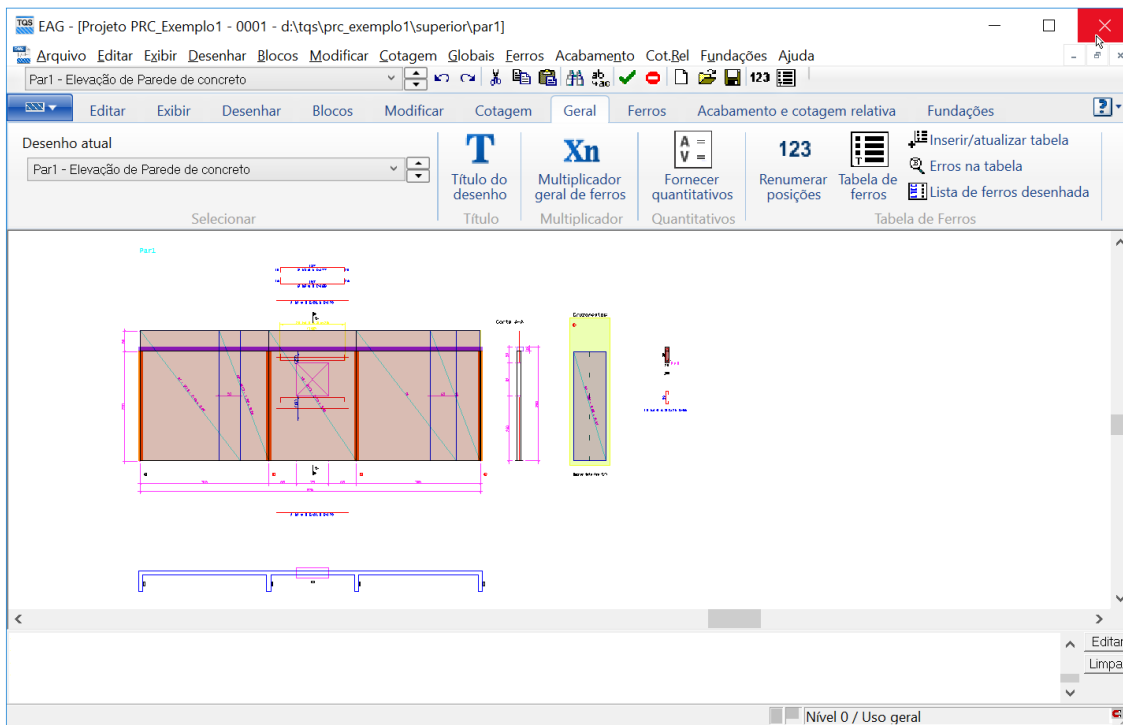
EAG - [Projeto PRC_Exemplo1 - 0001 - d:\tqs\prc_exemplo1\superior\par1]

Arquivo Editar Exibir Desenhar Blocos Modificar Cotagem Globais Ferros Acabamento Cot.Rel Fundações Ajuda

Par1 - Elevação de Parede de concreto

123

Editar Exibir Desenhar Blocos Modificar Cotagem Geral Ferros Acabamento e cotagem relativa Fundações

Desenho atual

Par1 - Elevação de Parede de concreto

Selecionar

T

Título do desenho

Título

Xn

Multiplicador geral de ferros

Multiplicador

A =
V =

Fornecer quantitativos

Quantitativos

123

Renumerar posições

Tabela de ferros

Inserir/atualizar tabela

Erros na tabela

Lista de ferros desenhada

Tabela de Ferros

Par1

Corte A-A

Editar

Limpa

Nível 0 / Uso geral